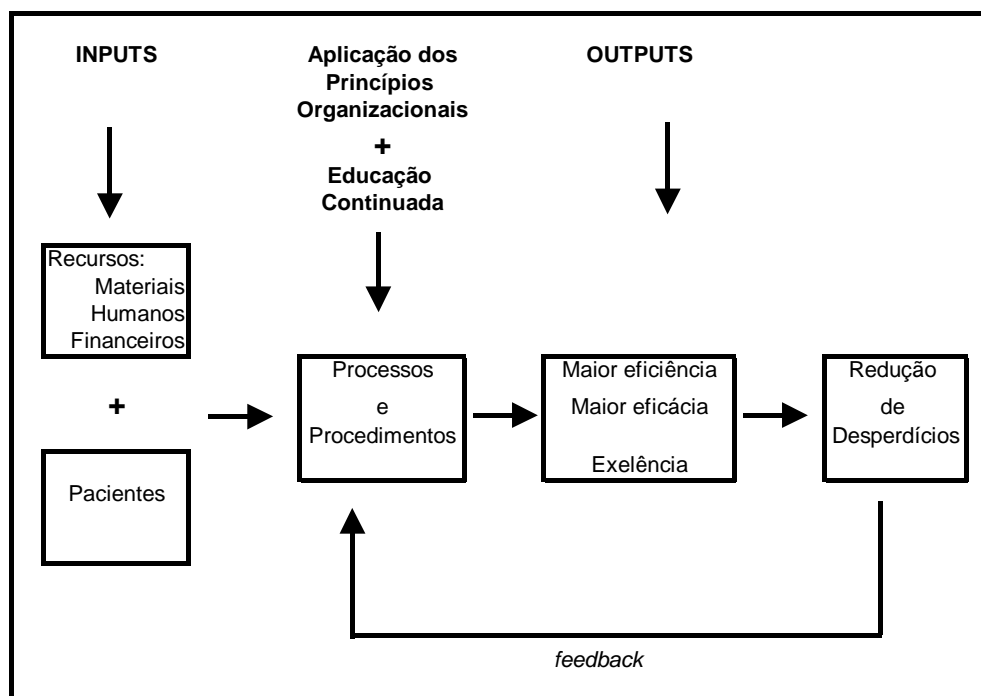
INPUTS

Aplicação dos Princípios Organizacionais
+
Educação Continuada

OUTPUTS

Recursos:
Materiais
Humanos
Financeiros

+

Pacientes

Processos
e
Procedimentos

Maior eficiência
Maior eficácia
Exelência

Redução
de
Desperdícios

feedback